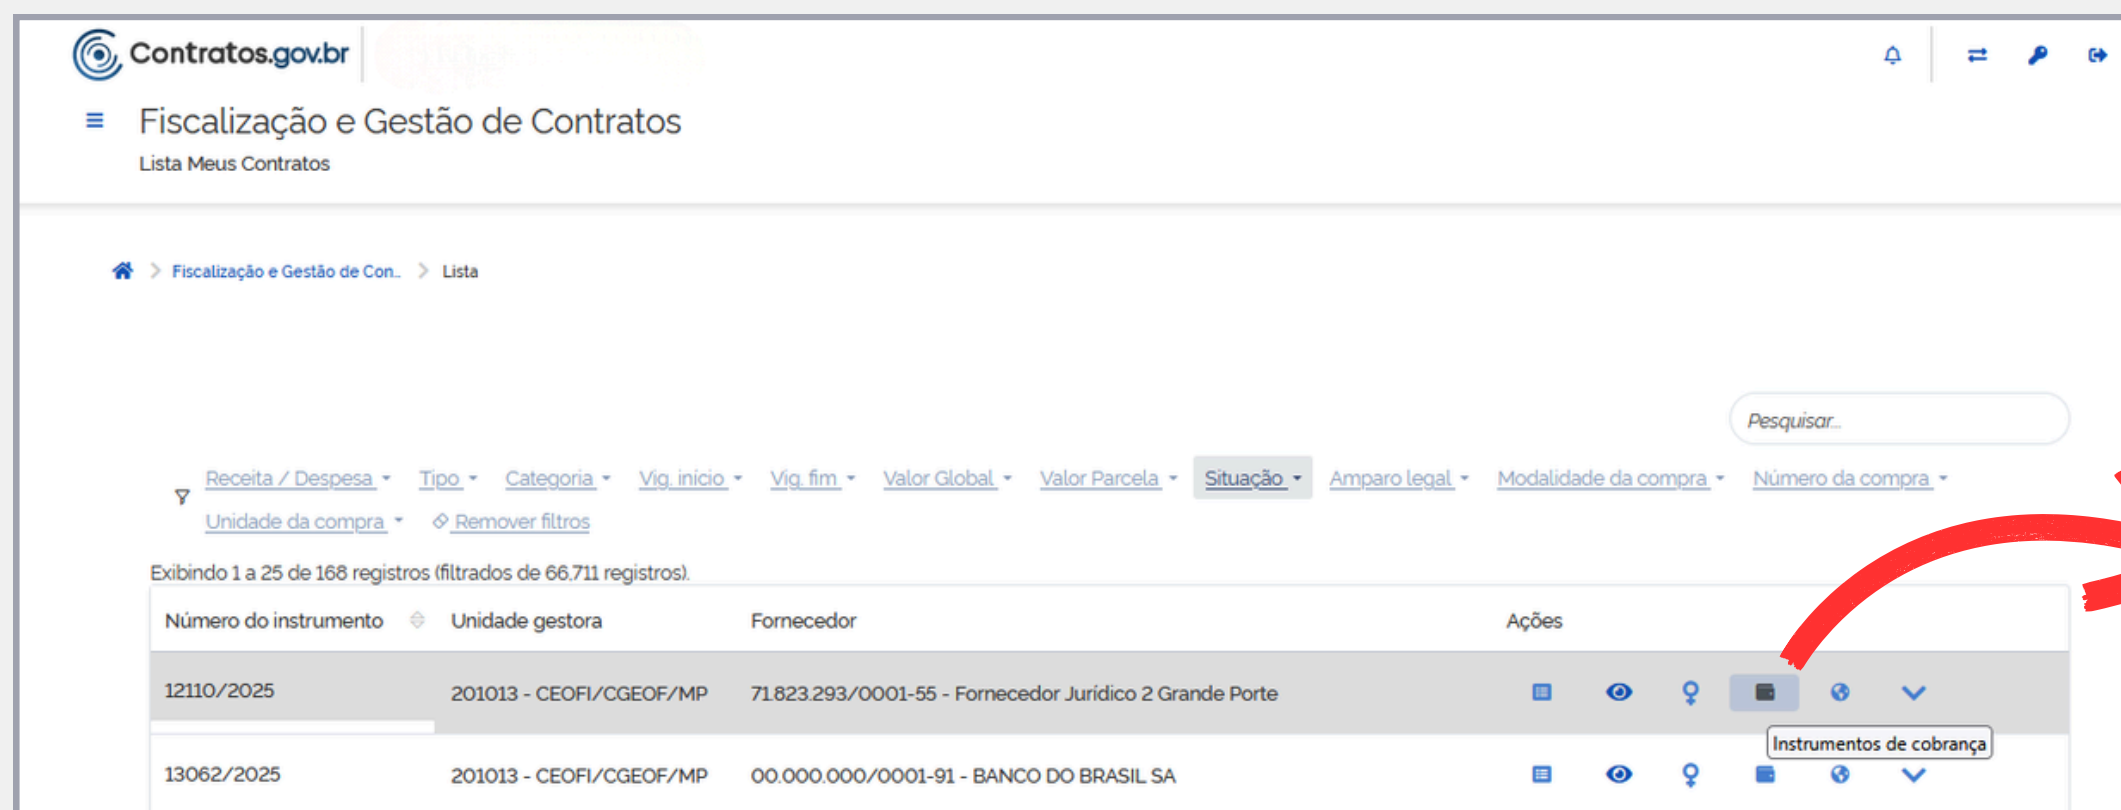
Contratos.gov.br

Fiscalização e Gestão de Contratos
Lista Meus Contratos

Fiscalização e Gestão de Con... > Lista

Pesquisar...

Receita / Despesa Tipo Categoria Vig. início Vig. fim Valor Global Valor Parcela Situação Amparo legal Modalidade da compra Número da compra Unidade da compra Remover filtros

Exibindo 1 a 25 de 168 registros (filtrados de 66.711 registros).

| Número do instrumento | Unidade gestora | Fornecedor | Ações |
|---|---|---|---|
| 12110/2025 | 201013 - CEOFI/CGEOF/MP | 71.823.293/0001-55 - Fornecedor Jurídico 2 Grande Porte | |
| 13062/2025 | 201013 - CEOFI/CGEOF/MP | 00.000.000/0001-91 - BANCO DO BRASIL SA | |

Instrumentos de cobrança